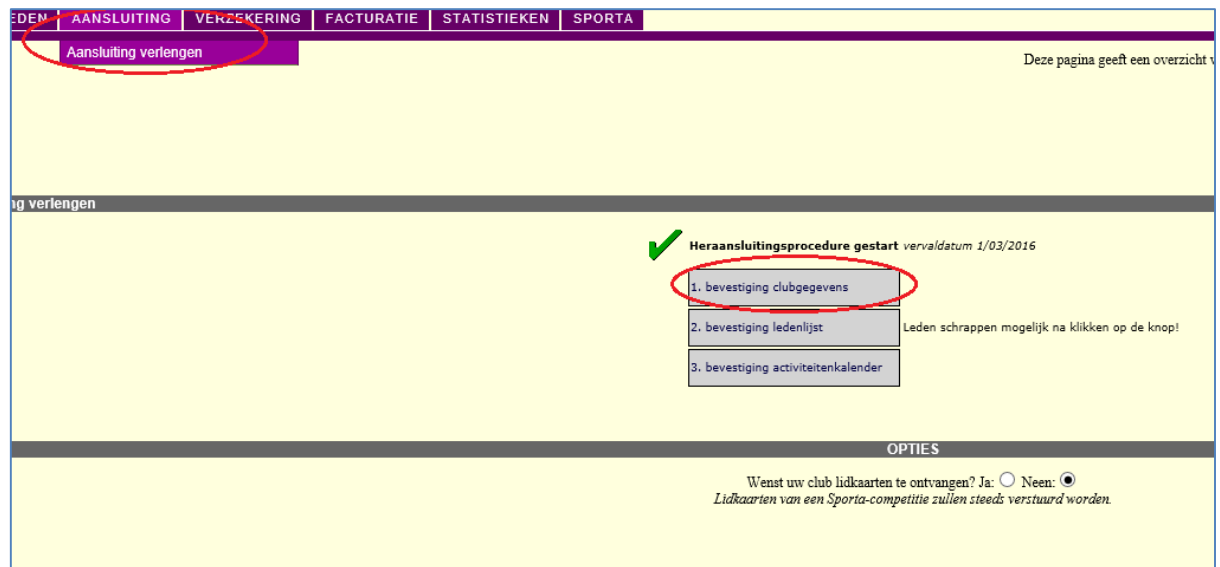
EDEN | AANSLUITING | VERZEKERING | FACTURATIE | STATISTIEKEN | SPORTA

Aansluiting verlengen

Deze pagina geeft een overzicht v

ng verlengen

Heraansluitingsprocedure gestart *vervaldatum 1/03/2016*

1. bevestiging clubgegevens

2. bevestiging ledenlijst

Leden schrappen mogelijk na klikken op de knop!

3. bevestiging activiteitenkalender

OPTIES

Wenst uw club lidkaarten te ontvangen? Ja: ○ Neen: ◉

*Lidkaarten van een Sporta-competitie zullen steeds verstuurd worden.*